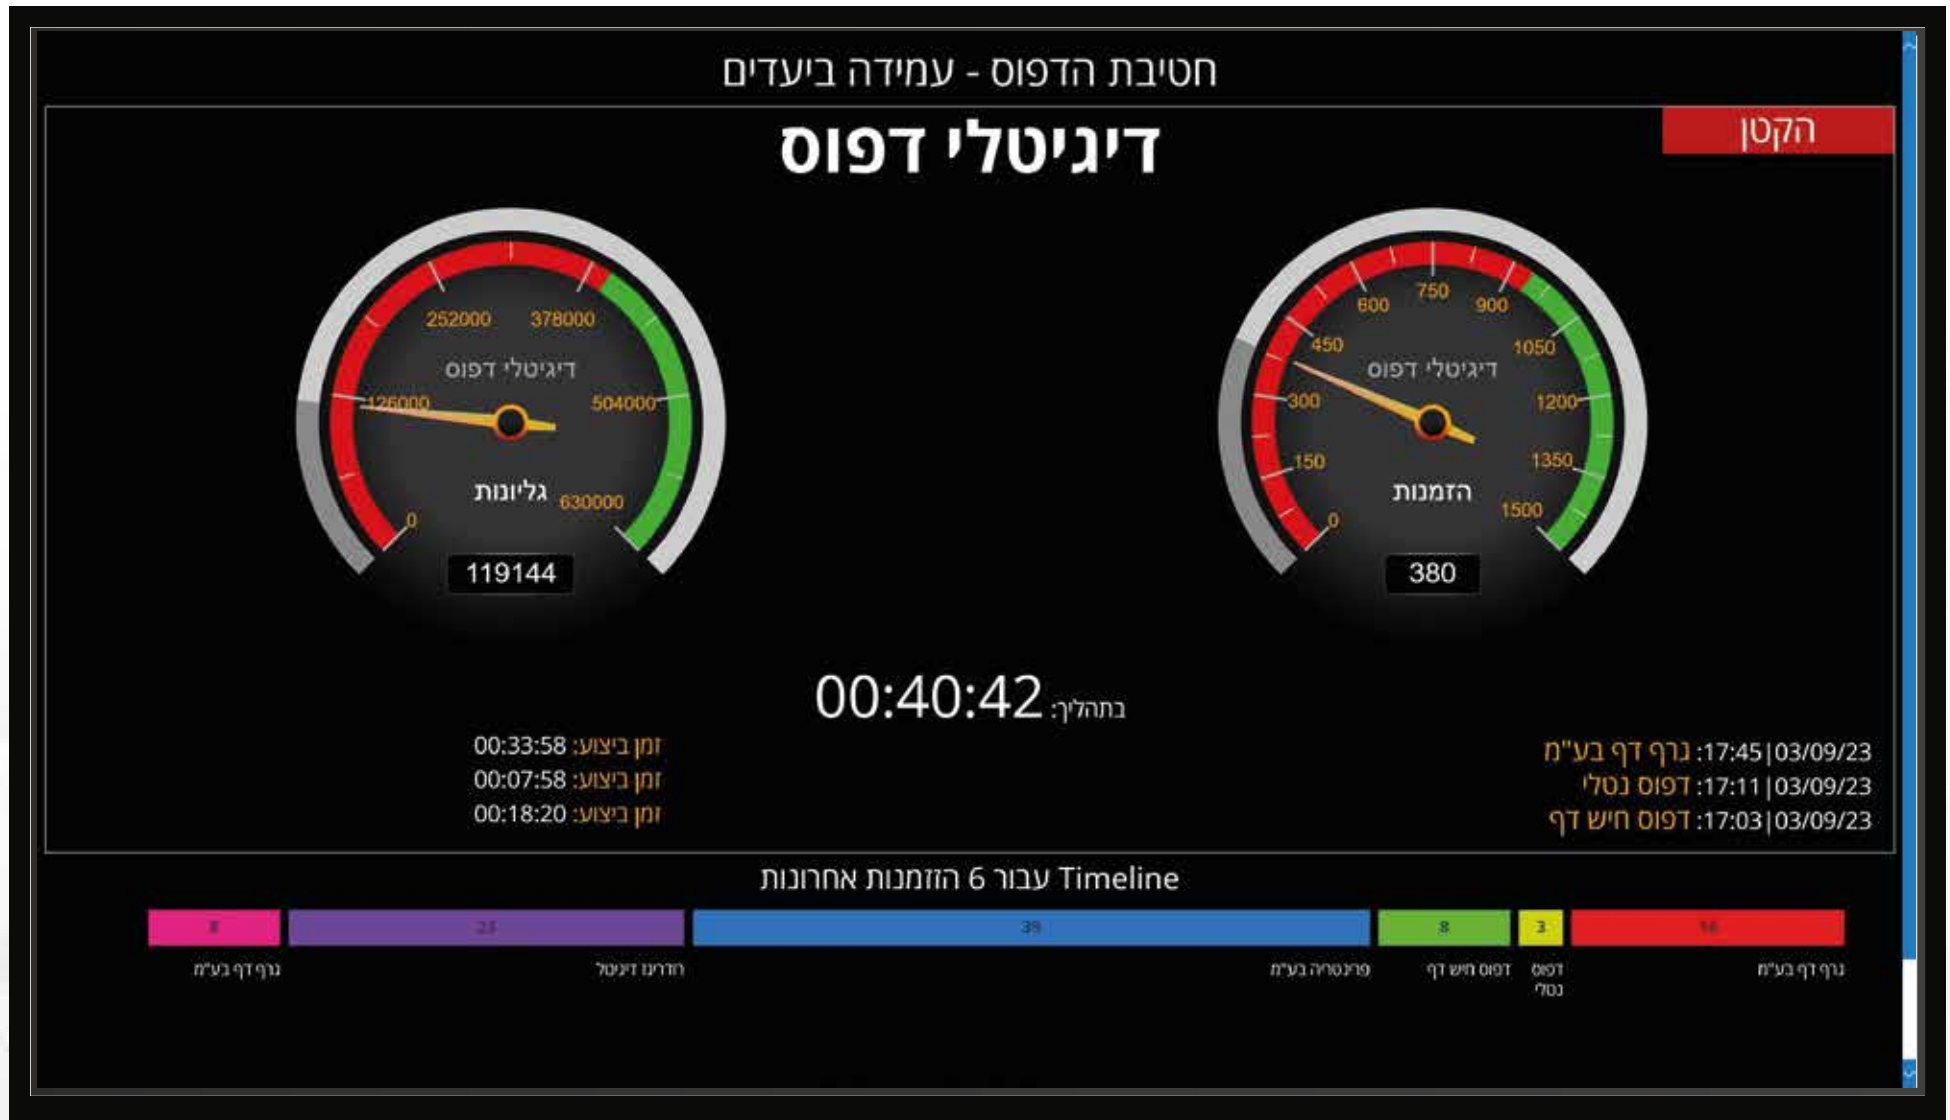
חטיבת הדפוס - עמידה ביעדים

הקטן

דיגיטלי דפוס

600 750 900 450 1050 300 1200 150 1350 0 1500
דיגיטלי דפוס
הזמנות
380

252000 378000 126000 504000 0 630000
דיגיטלי דפוס
גליונות
119144

בתהליך: 00:40:42

03/09/23 | 17:45: נרף דף בע"מ
03/09/23 | 17:11: דפוס נטלי
03/09/23 | 17:03: דפוס חיש דף

זמן ביצוע: 00:33:58
זמן ביצוע: 00:07:58
זמן ביצוע: 00:18:20

Timeline עבור 6 הזמנות אחרונות

| 16 | 3 | 8 | 39 | 23 | 8 |
|---|---|---|---|---|---|
| נרף דף בע"מ | דפוס נטלי | דפוס חיש דף | פרינטריה בע"מ | הודרנו דיגיטל | נרף דף בע"מ |